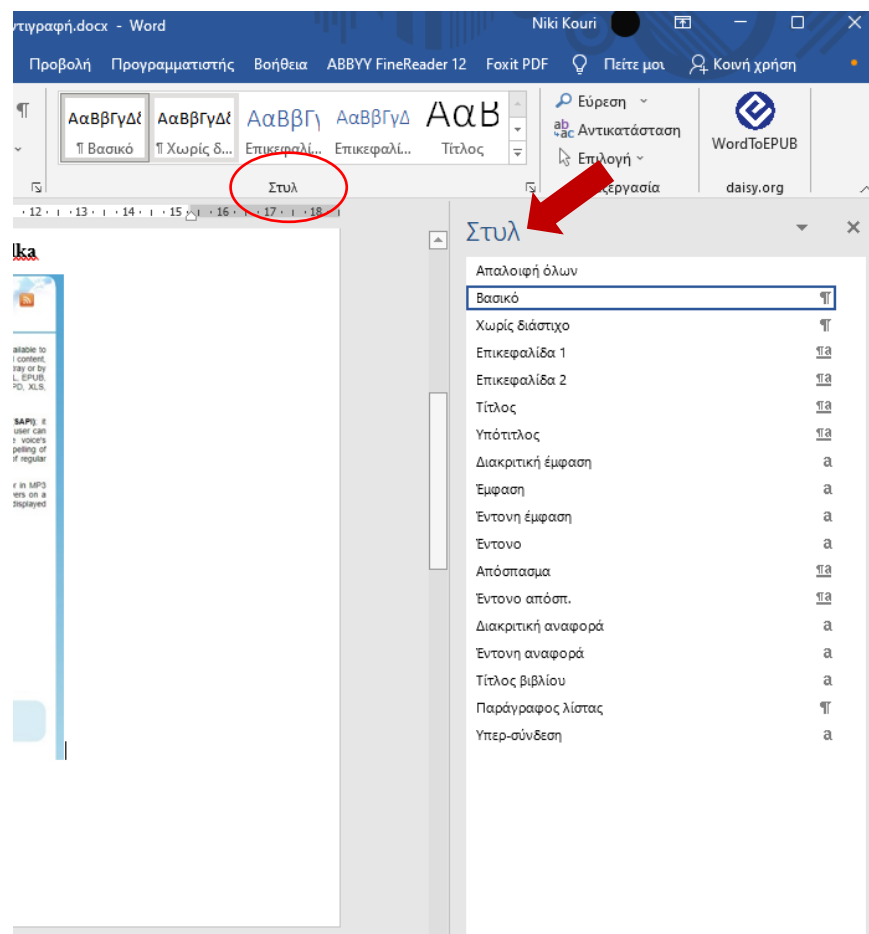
ντιγραφή.docx - Word
Niki Kouri

Προβολή Προγραμματιστής Βοήθεια ABBYY FineReader 12 Foxit PDF Πείτε μοι Κοινή χρήση

AαBβΓγΔδ ¶ Βασικό
AαBβΓγΔδ ¶ Χωρίς δ...
AαBβΓ Επικεφαλί...
AαBβΓγΔ Επικεφαλί...
AαB Τίτλος

Στυλ

Εύρεση
Αντικατάσταση
Επιλογή
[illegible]εργασία

WordToEPUB
daisy.org

· 12 · · 13 · · 14 · · 15 · · 16 · · 17 · · 18 ·

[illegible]lka

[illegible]ailable to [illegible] content, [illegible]ray or by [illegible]L, EPUB, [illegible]D, XLS,

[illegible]SAPI), it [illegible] user can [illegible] voice's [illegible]pelling of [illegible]f regular

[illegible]r in MP3 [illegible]ers on a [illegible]displayed

Στυλ

Απαλοιφή όλων
Βασικό ¶
Χωρίς διάστιχο ¶
Επικεφαλίδα 1 ¶a
Επικεφαλίδα 2 ¶a
Τίτλος ¶a
Υπότιτλος ¶a
Διακριτική έμφαση a
Έμφαση a
Έντονη έμφαση a
Έντονο a
Απόσπασμα ¶a
Έντονο απόσπ. ¶a
Διακριτική αναφορά a
Έντονη αναφορά a
Τίτλος βιβλίου a
Παράγραφος λίστας ¶
Υπερ-σύνδεση a